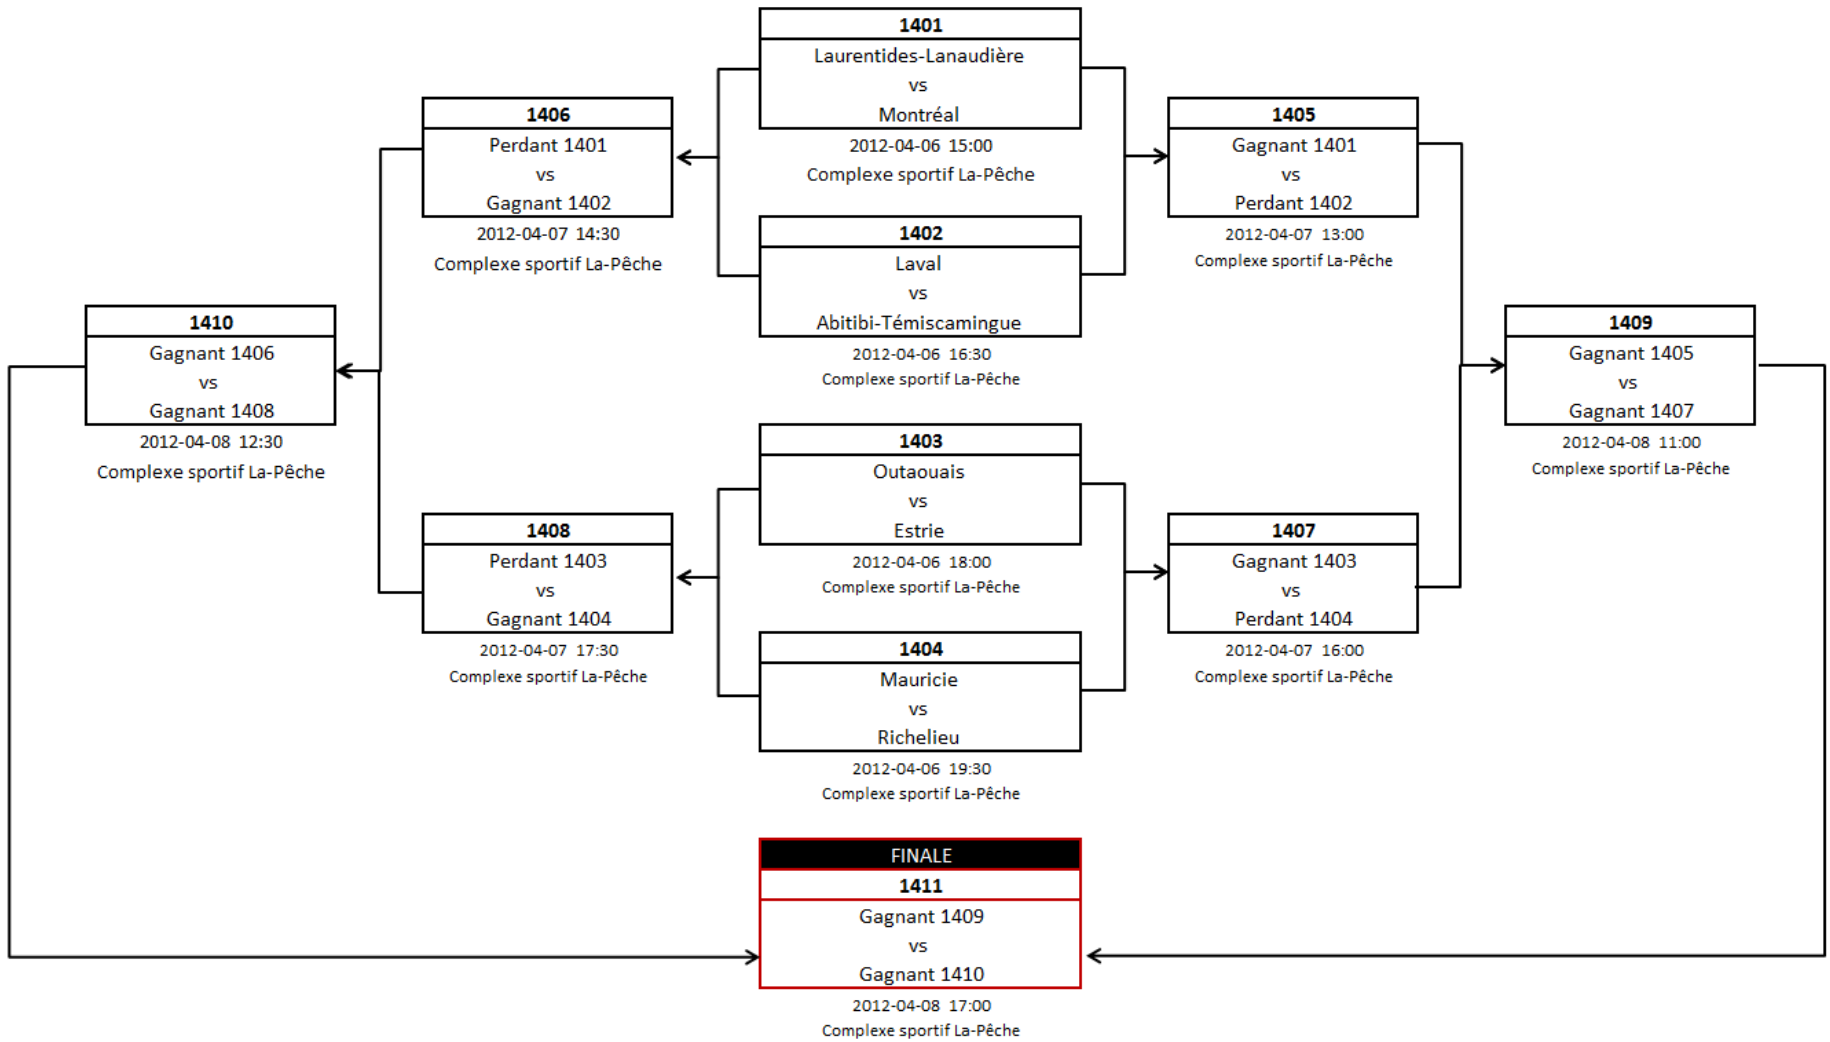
1401
Laurentides-Lanaudière
vs
Montréal
2012-04-06 15:00
Complexe sportif La-Pêche

1406
Perdant 1401
vs
Gagnant 1402
2012-04-07 14:30
Complexe sportif La-Pêche

1405
Gagnant 1401
vs
Perdant 1402
2012-04-07 13:00
Complexe sportif La-Pêche

1402
Laval
vs
Abitibi-Témiscamingue
2012-04-06 16:30
Complexe sportif La-Pêche

1410
Gagnant 1406
vs
Gagnant 1408
2012-04-08 12:30
Complexe sportif La-Pêche

1409
Gagnant 1405
vs
Gagnant 1407
2012-04-08 11:00
Complexe sportif La-Pêche

1403
Outaouais
vs
Estrie
2012-04-06 18:00
Complexe sportif La-Pêche

1408
Perdant 1403
vs
Gagnant 1404
2012-04-07 17:30
Complexe sportif La-Pêche

1407
Gagnant 1403
vs
Perdant 1404
2012-04-07 16:00
Complexe sportif La-Pêche

1404
Mauricie
vs
Richelieu
2012-04-06 19:30
Complexe sportif La-Pêche

FINALE
1411
Gagnant 1409
vs
Gagnant 1410
2012-04-08 17:00
Complexe sportif La-Pêche